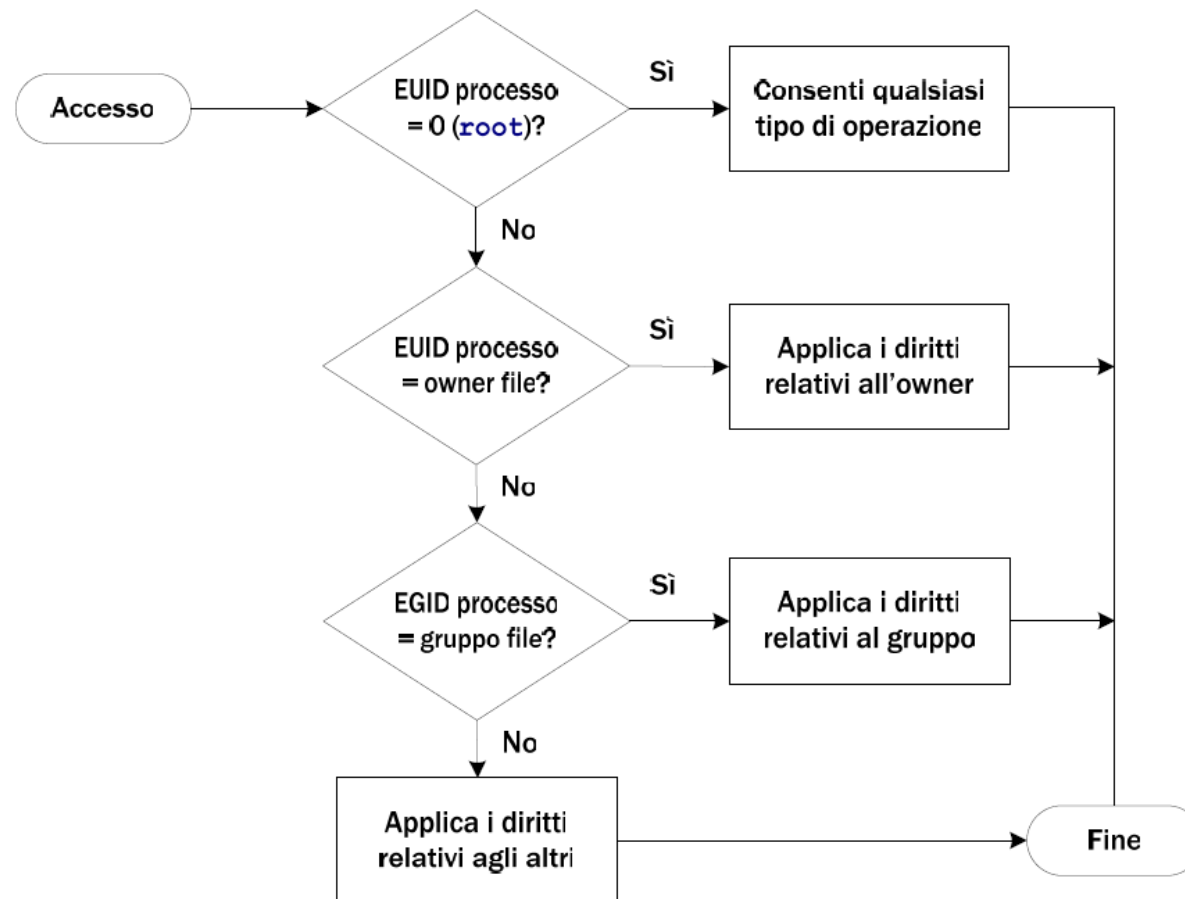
Accesso

EUID processo = 0 (root)?

Sì

Consenti qualsiasi tipo di operazione

No

EUID processo = owner file?

Sì

Applica i diritti relativi all'owner

No

EGID processo = gruppo file?

Sì

Applica i diritti relativi al gruppo

No

Applica i diritti relativi agli altri

Fine